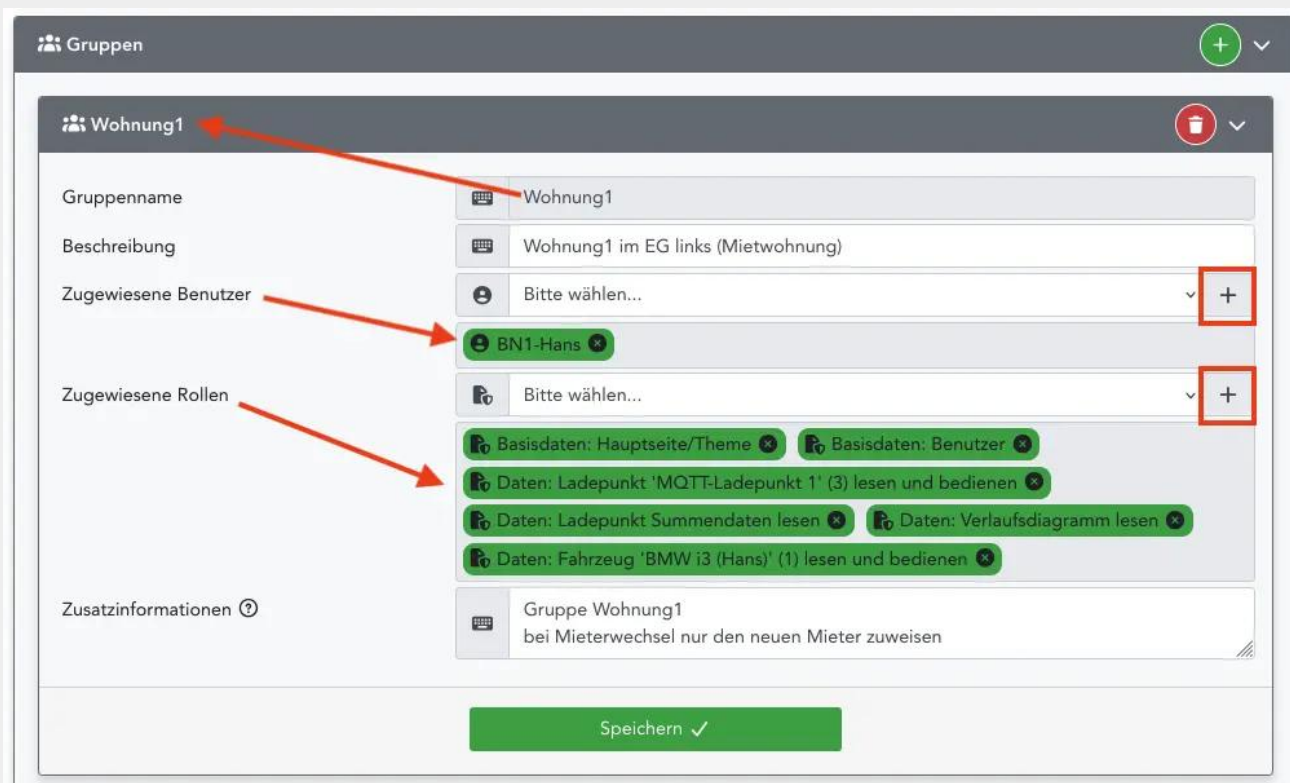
Gruppen

+

Wohnung1

Gruppenname
Wohnung1

Beschreibung
Wohnung1 im EG links (Mietwohnung)

Zugewiesene Benutzer
Bitte wählen...
+
BN1-Hans

Zugewiesene Rollen
Bitte wählen...
+
Basisdaten: Hauptseite/Theme
Basisdaten: Benutzer
Daten: Ladepunkt 'MQTT-Ladepunkt 1' (3) lesen und bedienen
Daten: Ladepunkt Summendaten lesen
Daten: Verlaufsdiagramm lesen
Daten: Fahrzeug 'BMW i3 (Hans)' (1) lesen und bedienen

Zusatzinformationen
Gruppe Wohnung1
bei Mieterwechsel nur den neuen Mieter zuweisen

Speichern ✓